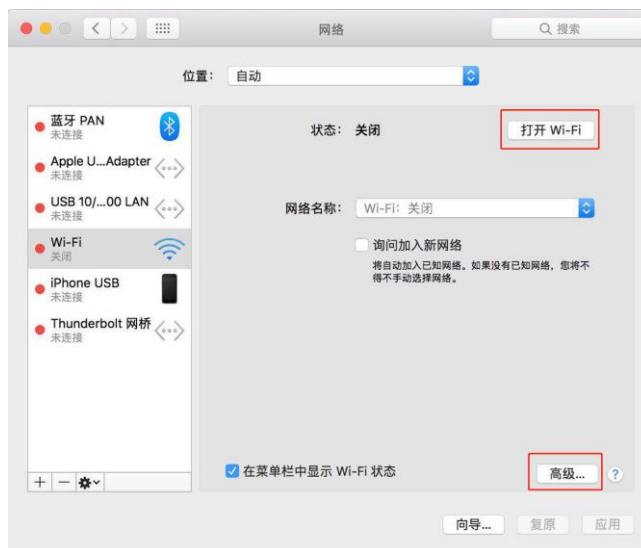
网络

搜索

位置： 自动

蓝牙 PAN
未连接

Apple U...Adapter
未连接

USB 10/...00 LAN
未连接

Wi-Fi
关闭

iPhone USB
未连接

Thunderbolt 网桥
未连接

+ − ✲

状态： 关闭

打开 Wi-Fi

网络名称： Wi-Fi：关闭

询问加入新网络

将自动加入已知网络。如果没有已知网络，您将不得不手动选择网络。

在菜单栏中显示 Wi-Fi 状态

高级...

?

向导...

复原

应用